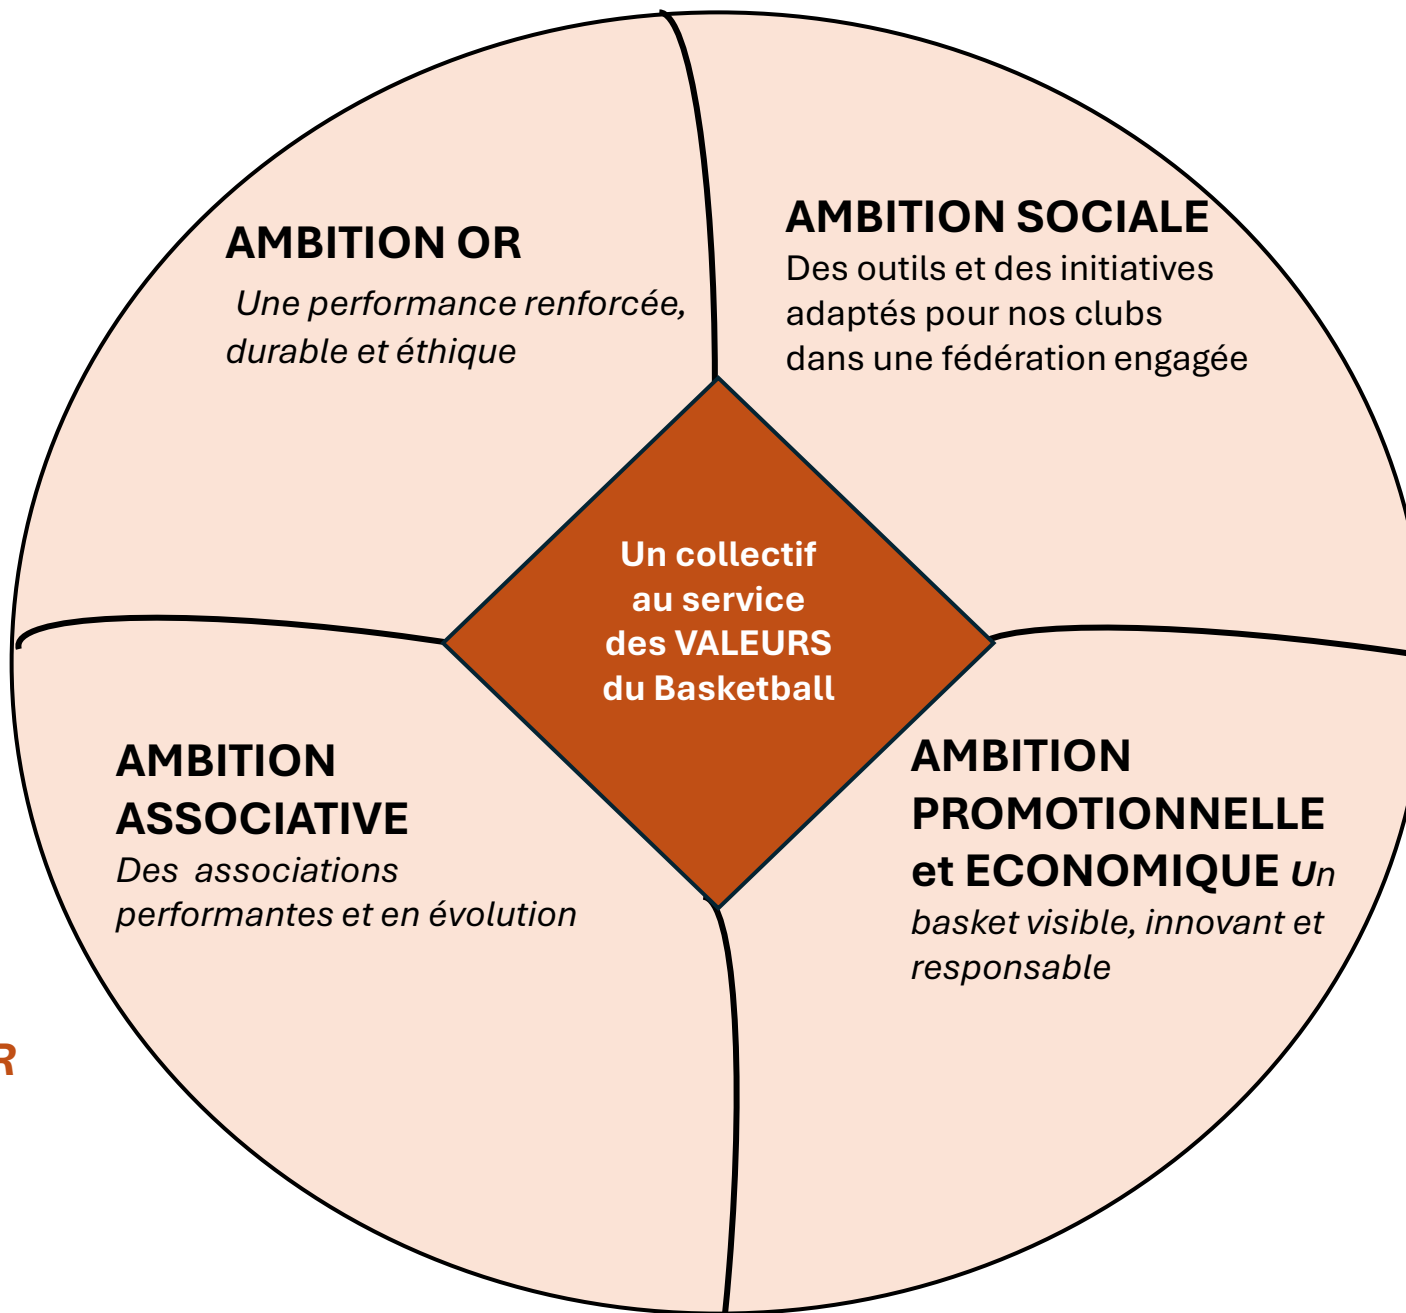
AMBITION OR
Une performance renforcée, durable et éthique

AMBITION SOCIALE
Des outils et des initiatives adaptés pour nos clubs dans une fédération engagée

Un collectif au service des VALEURS du Basketball

AMBITION ASSOCIATIVE
Des associations performantes et en évolution

AMBITION PROMOTIONNELLE et ECONOMIQUE Un basket visible, innovant et responsable

R